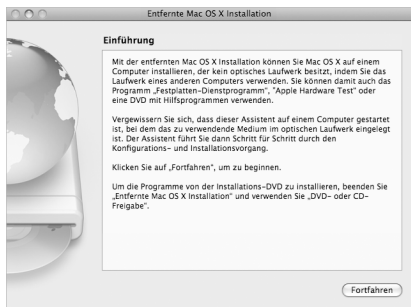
Entfernte Mac OS X Installation

Einführung

Mit der entfernten Mac OS X Installation können Sie Mac OS X auf einem Computer installieren, der kein optisches Laufwerk besitzt, indem Sie das Laufwerk eines anderen Computers verwenden. Sie können damit auch das Programm „Festplatten-Dienstprogramm", "Apple Hardware Test" oder eine DVD mit Hilfsprogrammen verwenden.

Vergewissern Sie sich, dass dieser Assistent auf einem Computer gestartet ist, bei dem das zu verwendende Medium im optischen Laufwerk eingelegt ist. Der Assistent führt Sie dann Schritt für Schritt durch den Konfigurations- und Installationsvorgang.

Klicken Sie auf „Fortfahren", um zu beginnen.

Um die Programme von der Installations-DVD zu installieren, beenden Sie „Entfernte Mac OS X Installation" und verwenden Sie „DVD- oder CD-Freigabe".

Fortfahren